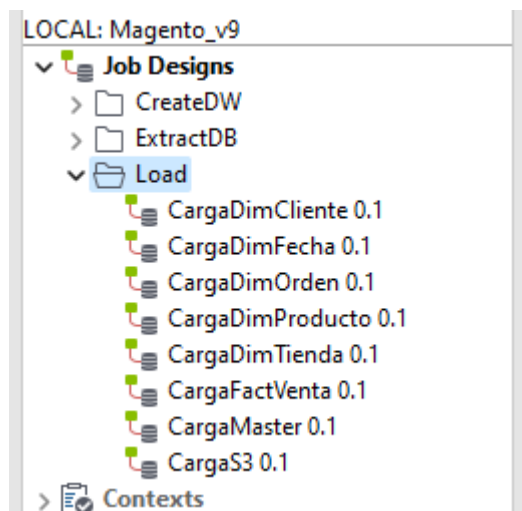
LOCAL: Magento_v9
Job Designs
CreateDW
ExtractDB
Load
CargaDimCliente 0.1
CargaDimFecha 0.1
CargaDimOrden 0.1
CargaDimProducto 0.1
CargaDimTienda 0.1
CargaFactVenta 0.1
CargaMaster 0.1
CargaS3 0.1
Contexts